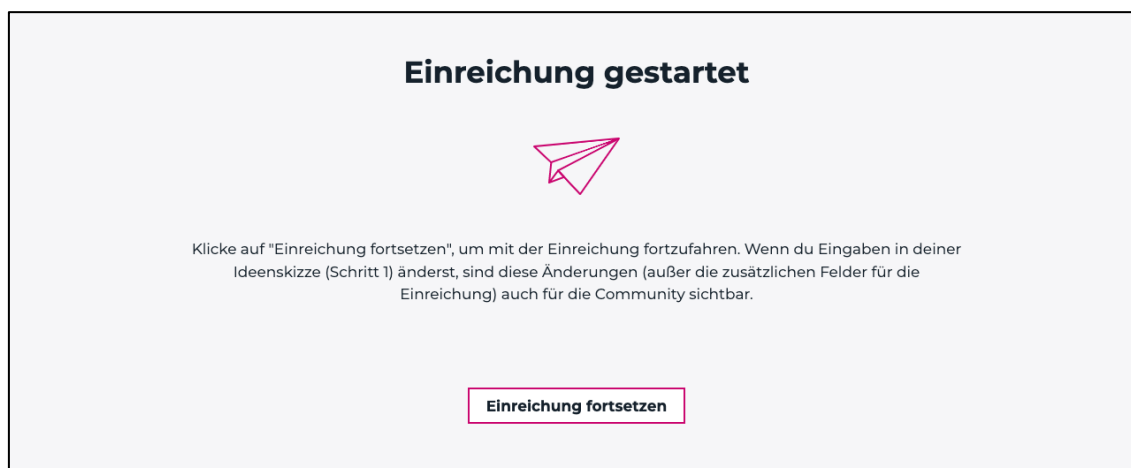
Einreichung gestartet

Klicke auf "Einreichung fortsetzen", um mit der Einreichung fortzufahren. Wenn du Eingaben in deiner Ideenskizze (Schritt 1) änderst, sind diese Änderungen (außer die zusätzlichen Felder für die Einreichung) auch für die Community sichtbar.

Einreichung fortsetzen